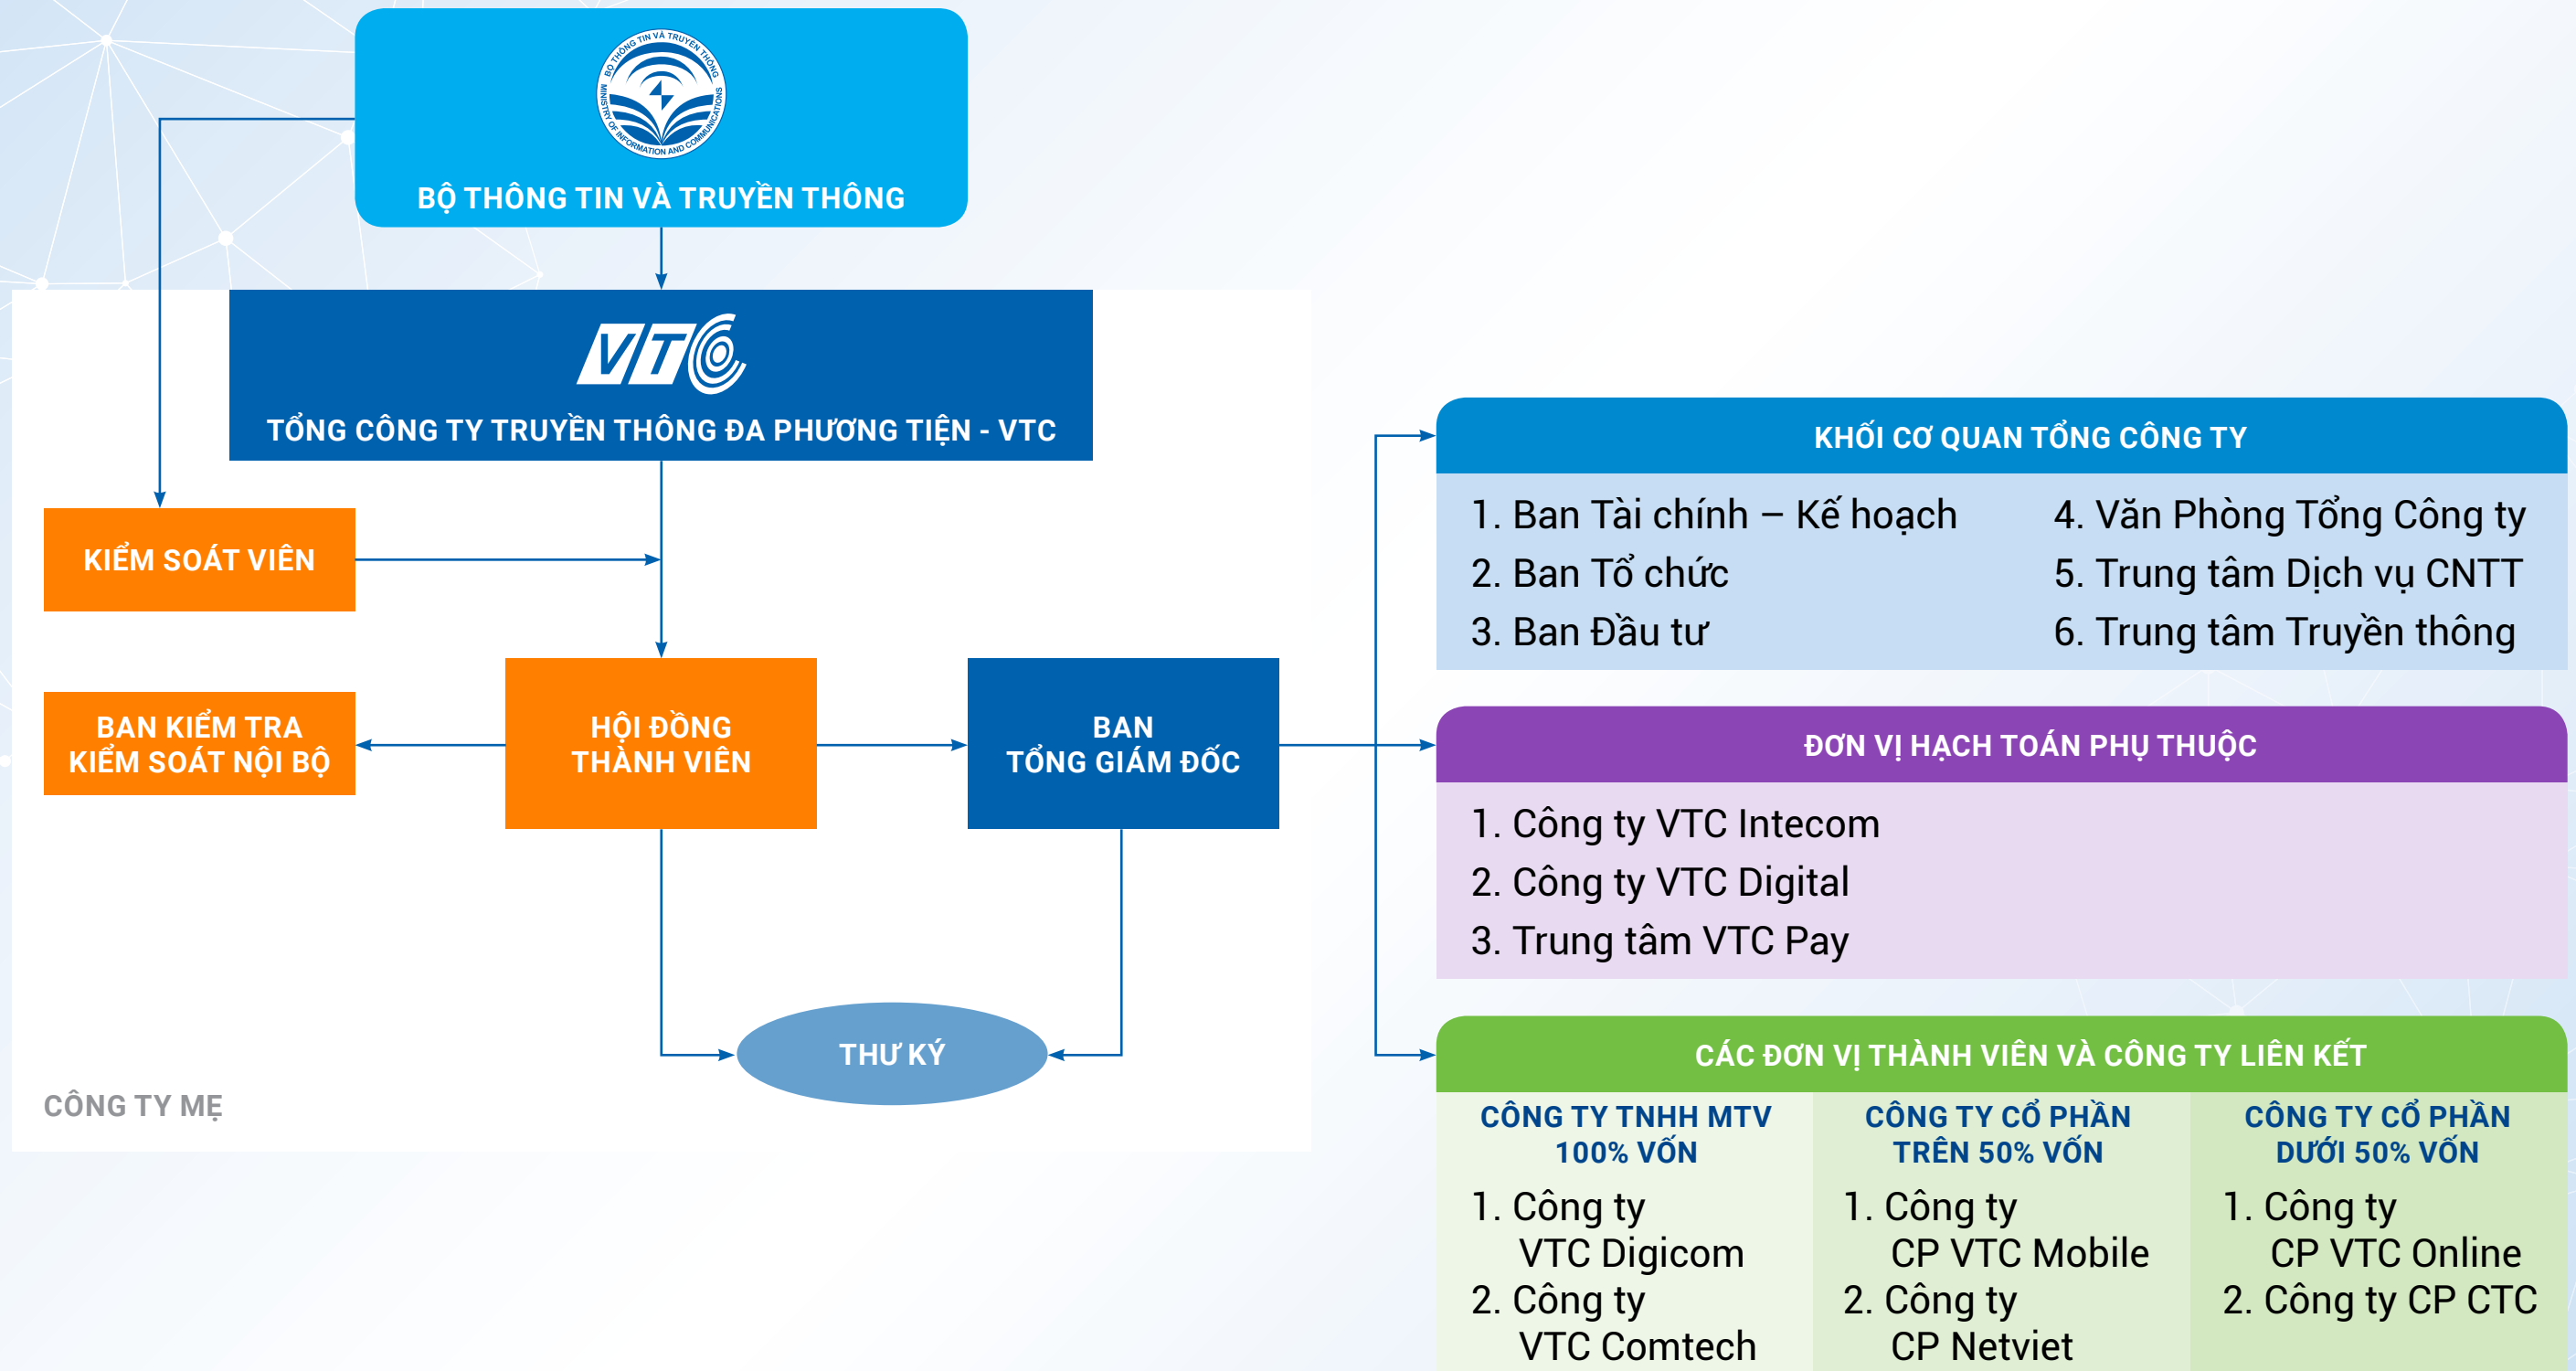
BỘ THÔNG TIN VÀ TRUYỀN THÔNG
BỘ THÔNG TIN VÀ TRUYỀN THÔNG
MINISTRY OF INFORMATION AND COMMUNICATIONS

VTC
TỔNG CÔNG TY TRUYỀN THÔNG ĐA PHƯƠNG TIỆN - VTC

KIỂM SOÁT VIÊN

BAN KIỂM TRA KIỂM SOÁT NỘI BỘ

HỘI ĐỒNG THÀNH VIÊN

BAN TỔNG GIÁM ĐỐC

THƯ KÝ

CÔNG TY MẸ

KHỐI CƠ QUAN TỔNG CÔNG TY

1. Ban Tài chính – Kế hoạch
2. Ban Tổ chức
3. Ban Đầu tư
4. Văn Phòng Tổng Công ty
5. Trung tâm Dịch vụ CNTT
6. Trung tâm Truyền thông

ĐƠN VỊ HẠCH TOÁN PHỤ THUỘC

1. Công ty VTC Intecom
2. Công ty VTC Digital
3. Trung tâm VTC Pay

CÁC ĐƠN VỊ THÀNH VIÊN VÀ CÔNG TY LIÊN KẾT

CÔNG TY TNHH MTV 100% VỐN
1. Công ty VTC Digicom
2. Công ty VTC Comtech

CÔNG TY CỔ PHẦN TRÊN 50% VỐN
1. Công ty CP VTC Mobile
2. Công ty CP Netviet

CÔNG TY CỔ PHẦN DƯỚI 50% VỐN
1. Công ty CP VTC Online
2. Công ty CP CTC